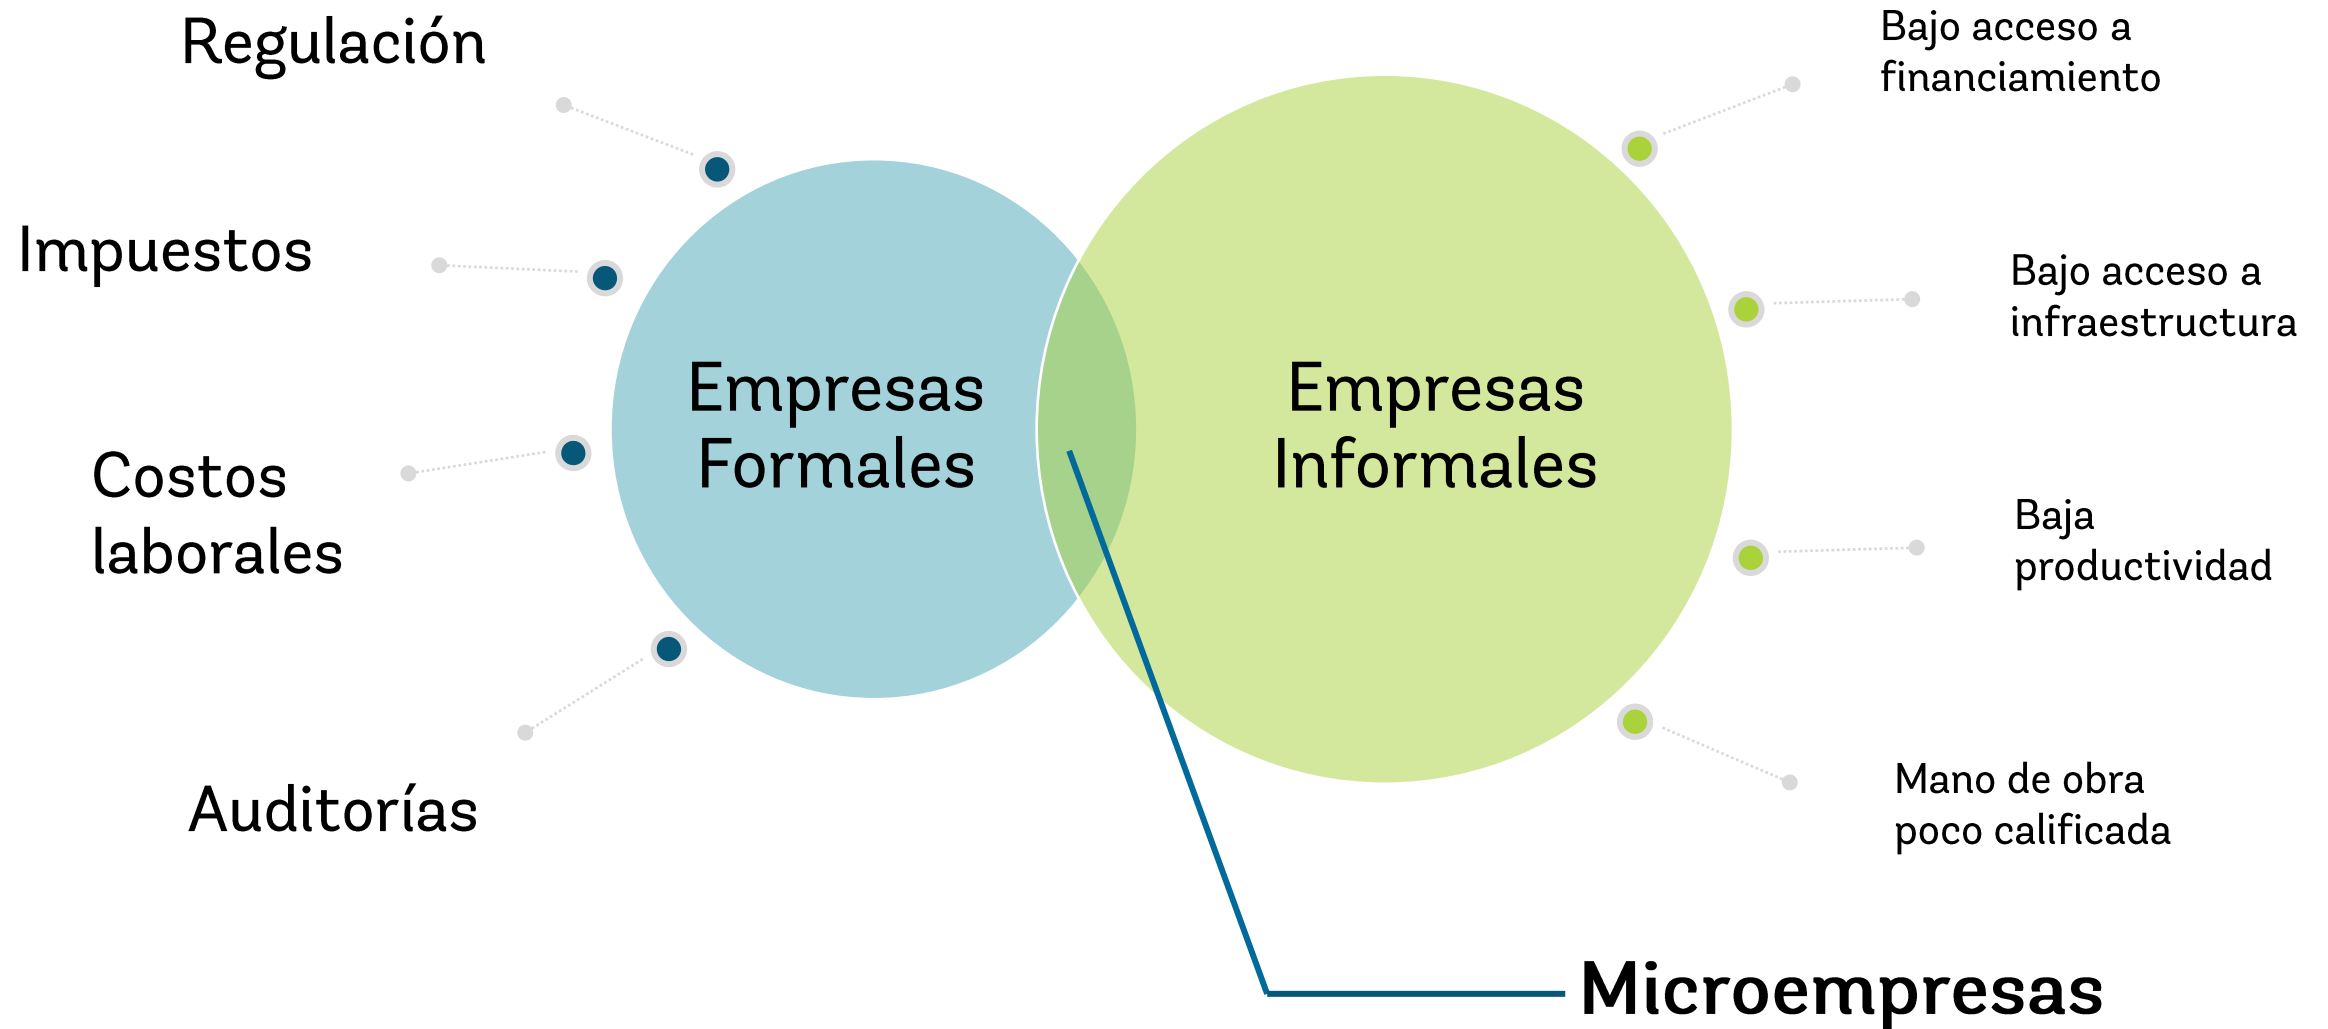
Regulación

Impuestos

Costos laborales

Auditorías

Empresas Formales

Empresas Informales

Bajo acceso a financiamiento

Bajo acceso a infraestructura

Baja productividad

Mano de obra poco calificada

Microempresas